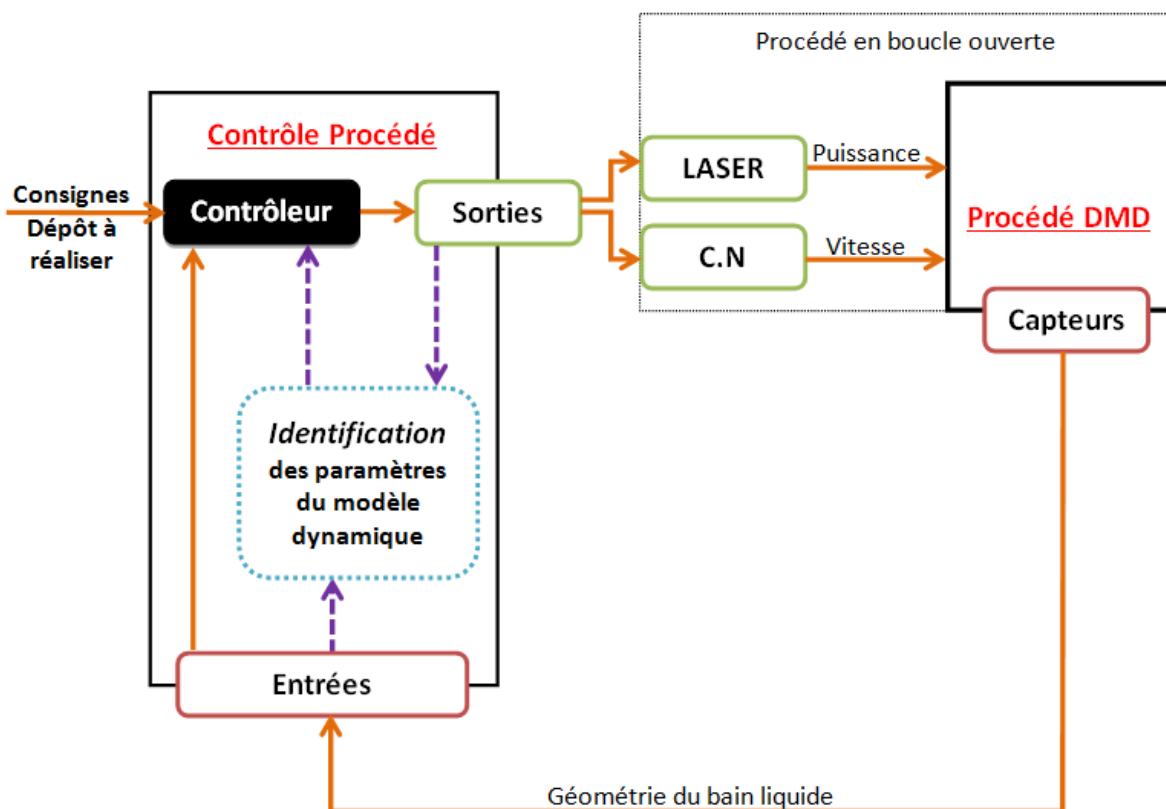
Procédé en boucle ouverte

Contrôle Procédé

Consignes Dépôt à réaliser

Contrôleur

Sorties

LASER

Puissance

C.N

Vitesse

Procédé DMD

Capteurs

Identification des paramètres du modèle dynamique

Entrées

Géométrie du bain liquide